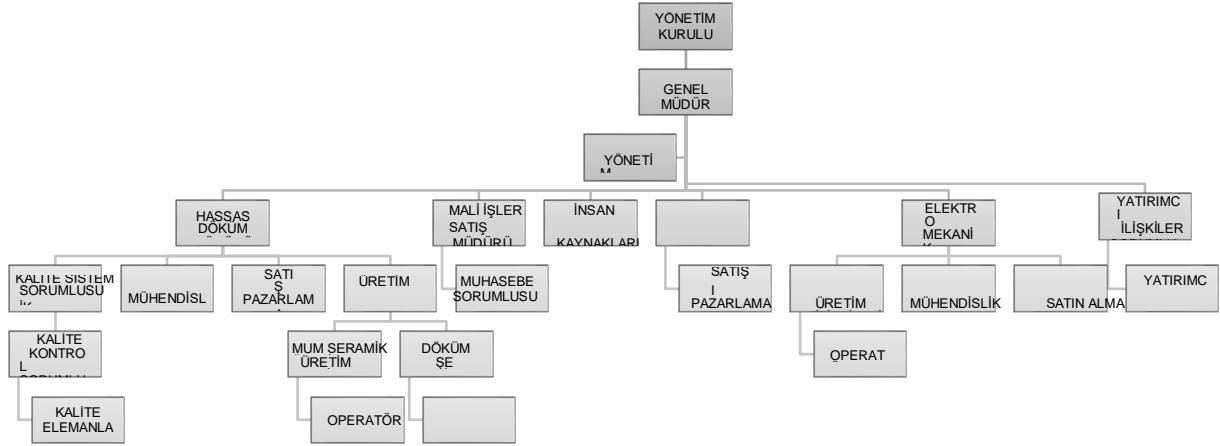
YÖNETİM KURULU

GENEL MÜDÜR

YÖNETİ M

HASSAS DÖKÜM

MALİ İŞLER SATIŞ MÜDÜRÜ

İNSAN KAYNAKLARI

ELEKTR O MEKANİ K

YATIRIMC I İLİŞKİLER

KALİTE SİSTEM SORUMLUSU

MÜHENDİSL

SATI Ş PAZARLAM

ÜRETİM

MUHASEBE SORUMLUSU

SATIŞ I PAZARLAMA

ÜRETİM

MÜHENDİSLİK

SATIN ALMA

YATIRIMC

KALİTE KONTRO L

MUM SERAMİK ÜRETİM

DÖKÜM ŞE

OPERAT

KALİTE ELEMANLA

OPERATÖR